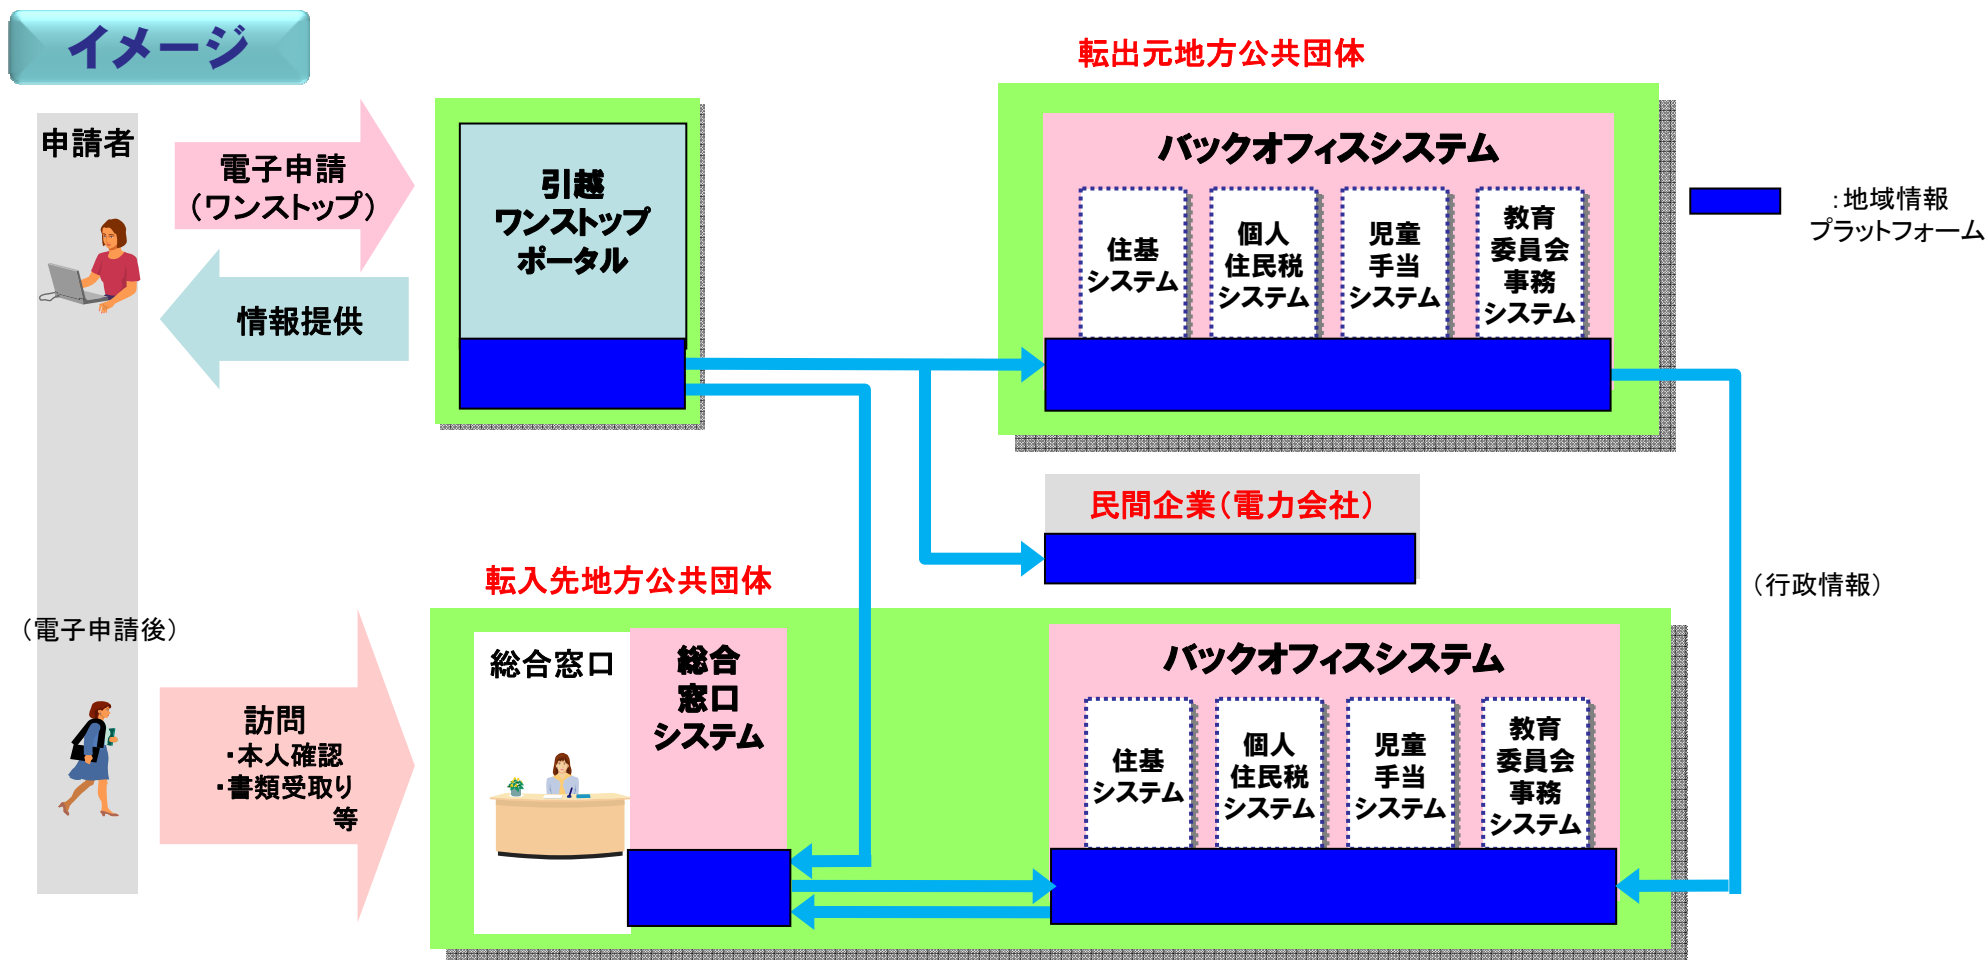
イメージ

申請者

電子申請
（ワンストップ）

情報提供

引越
ワンストップ
ポータル

転出元地方公共団体

バックオフィスシステム

住基
システム

個人
住民税
システム

児童
手当
システム

教育
委員会
事務
システム

：地域情報
プラットフォーム

民間企業（電力会社）

（行政情報）

転入先地方公共団体

（電子申請後）

訪問
・本人確認
・書類受取り
等

総合窓口

総合
窓口
システム

バックオフィスシステム

住基
システム

個人
住民税
システム

児童
手当
システム

教育
委員会
事務
システム